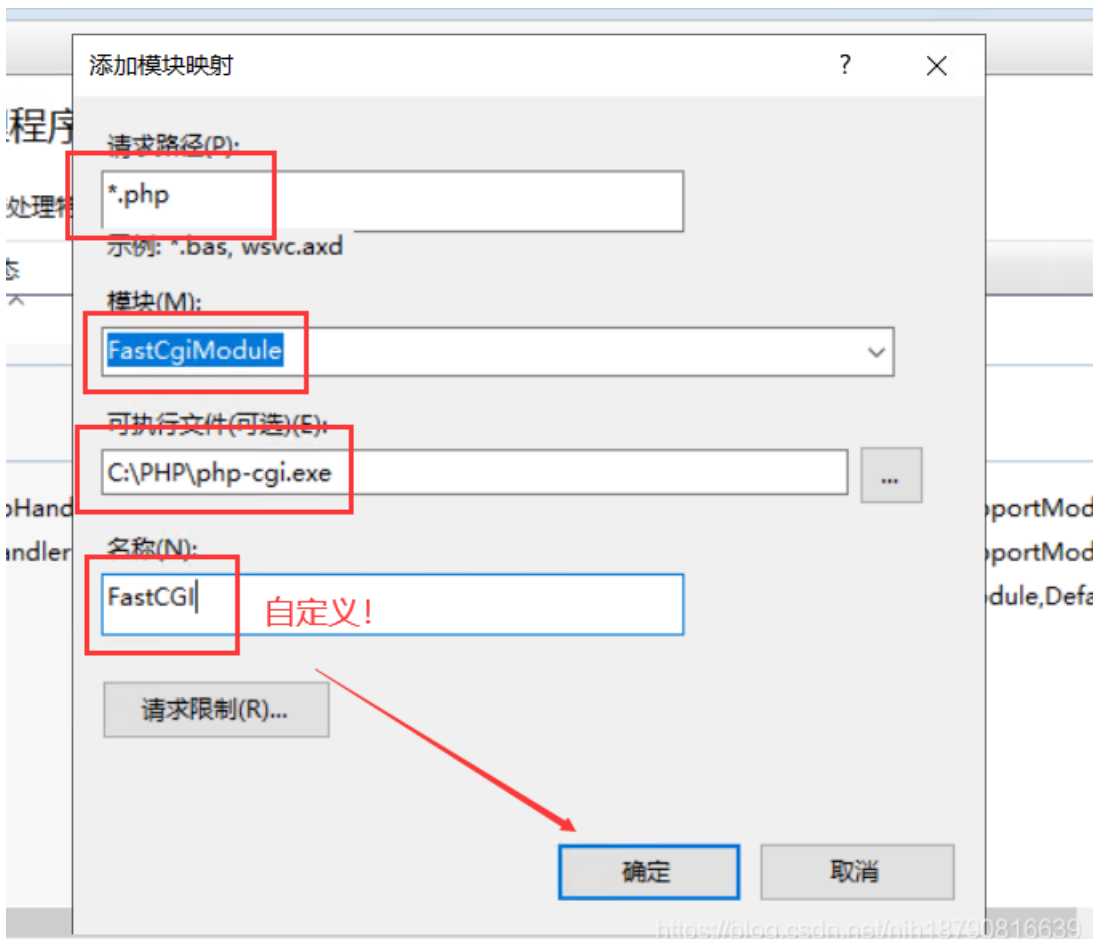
程序

处理

态

pHand

andler

pportMod

pportMod

dule,Defa

添加模块映射

?

X

请求路径(P):

*.php

示例: *.bas, wsvc.axd

模块(M):

FastCgiModule

可执行文件(可选)(E):

C:\PHP\php-cgi.exe

...

名称(N):

FastCGI

自定义!

请求限制(R)...

确定

取消

https://blog.csdn.net/nih18790816639